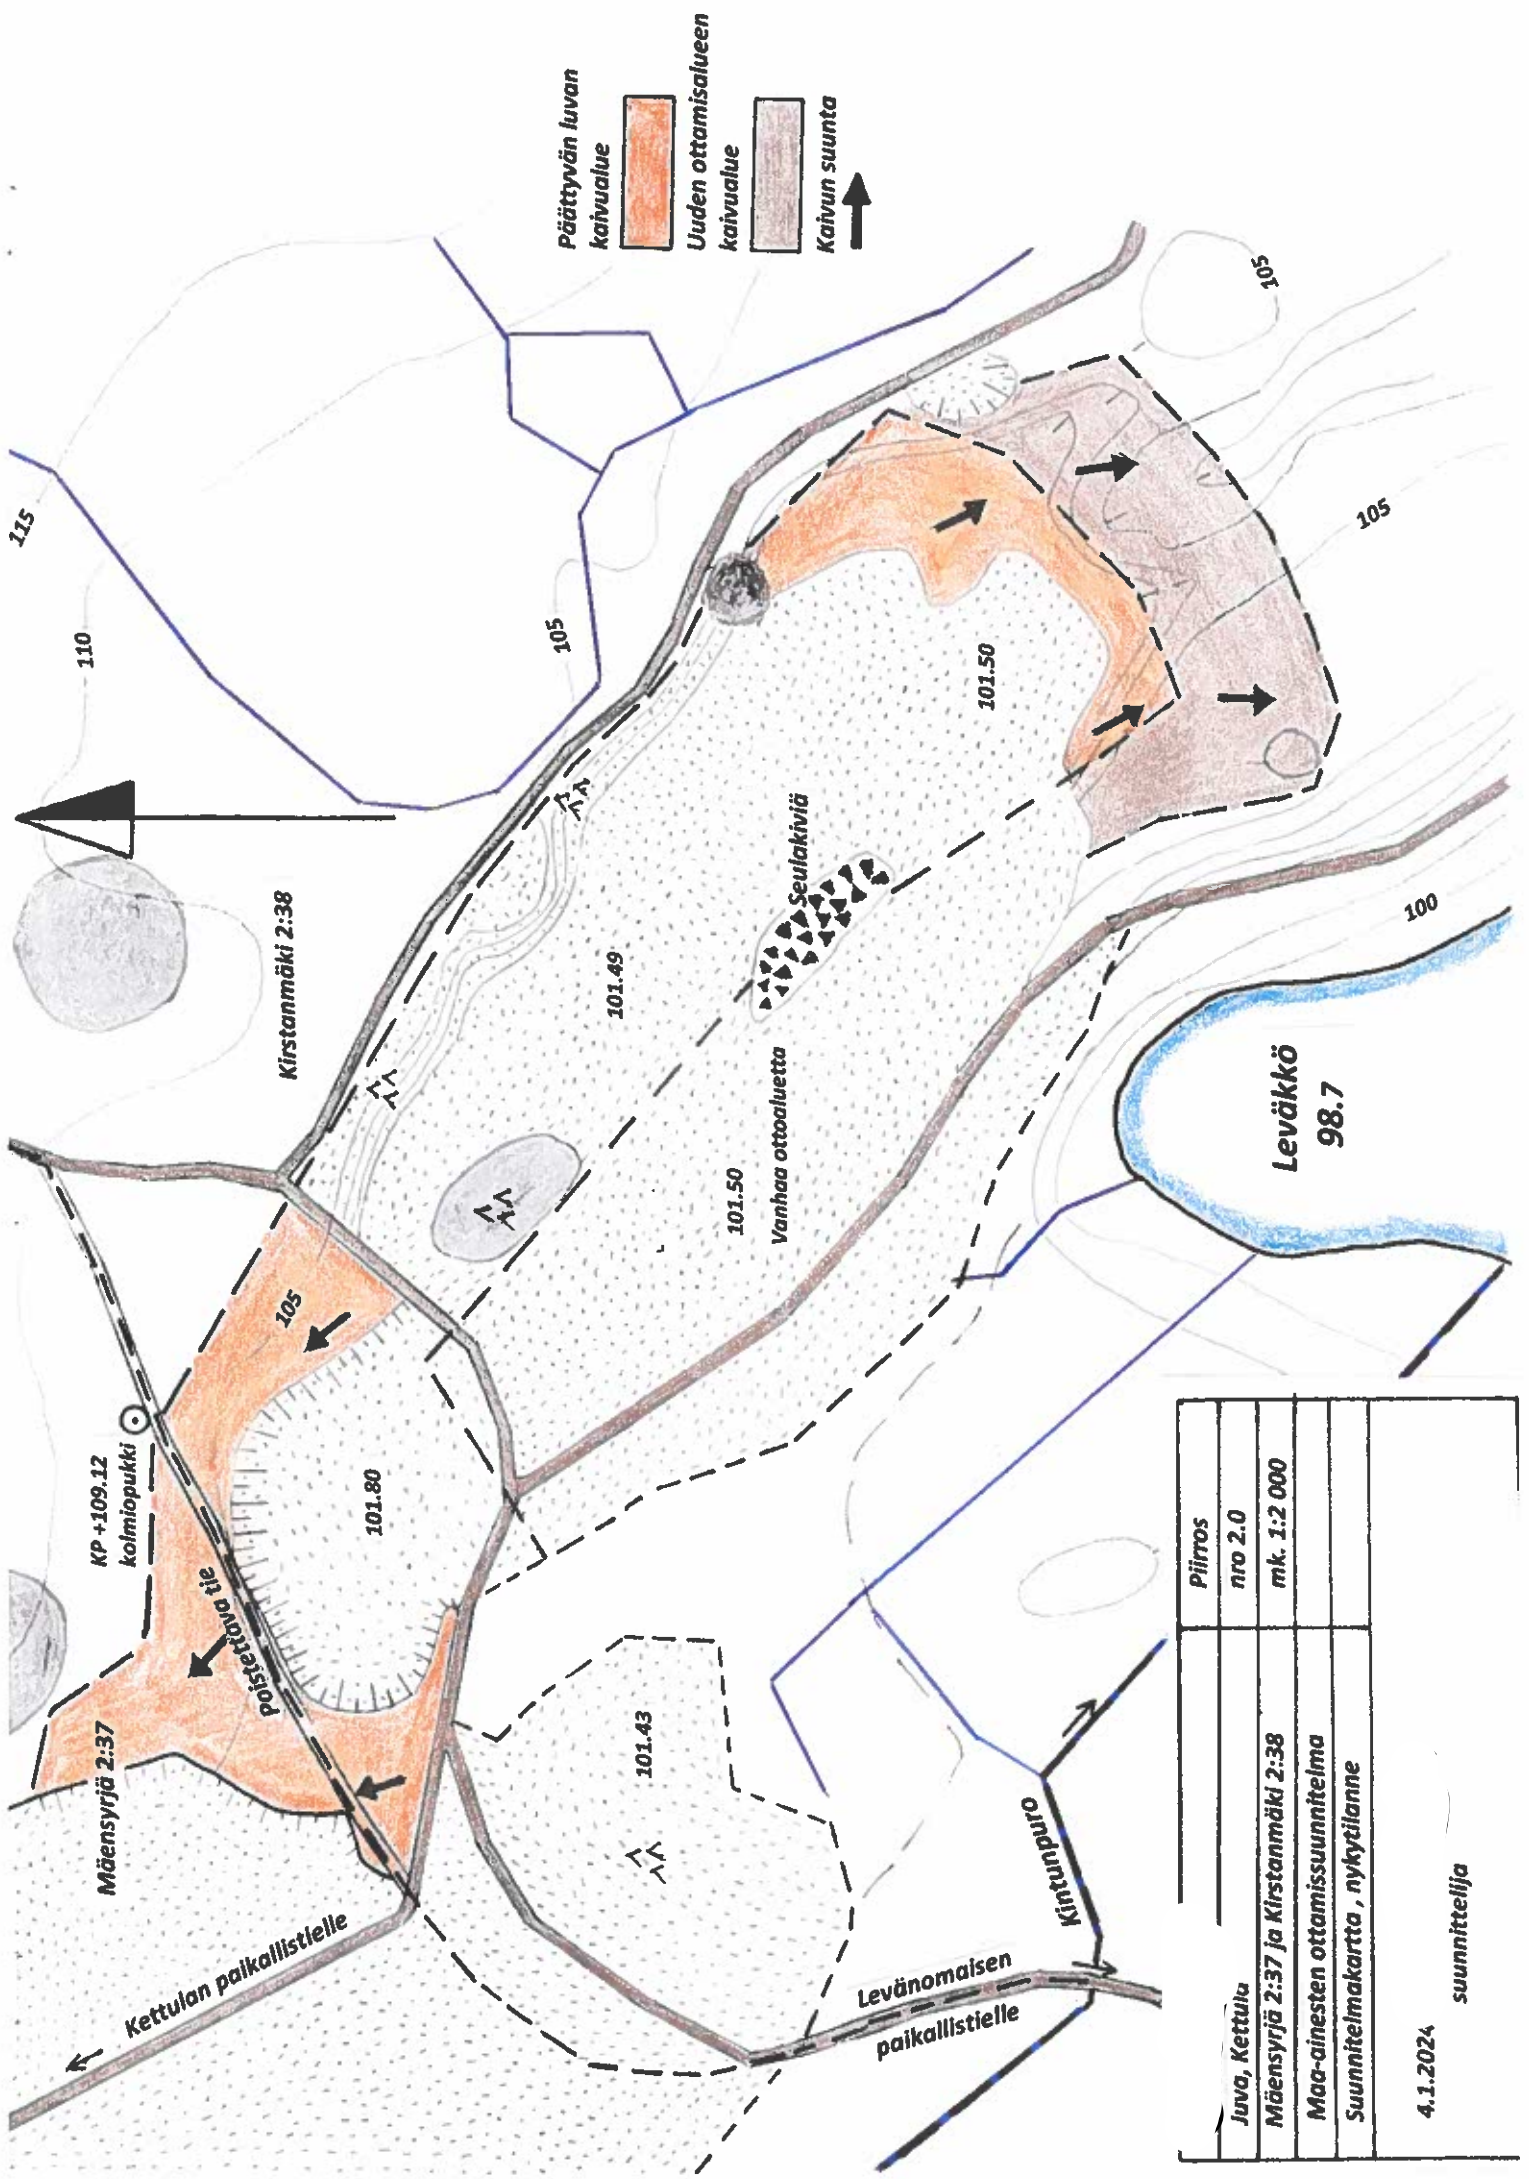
Päättyvän luvan kaivualue

Uuden ottamisalueen kaivualue

Kaivun suunta

115

110

105

105

105

105

Kirstanmäki 2:38

101.49

101.50

Seulakiviä

101.50

Vanhaa ottoaluetta

100

Leväkkö 98.7

105

KP +109.12 kolmiopukki

101.80

Poistettava tie

Mäensyrjä 2:37

101.43

Kintunpuro

Kettulan paikallistielle

Levänomaisen paikallistielle

| Juva, Kettula | Piirros |
|---|---|
| Mäensyrjä 2:37 ja Kirstanmäki 2:38 | nro 2.0 |
| Maa-ainesten ottamissuunnitelma | mk. 1:2 000 |
| Suunnitelmakartta , nykytilanne | |
| 4.1.2024 suunnittelija | |